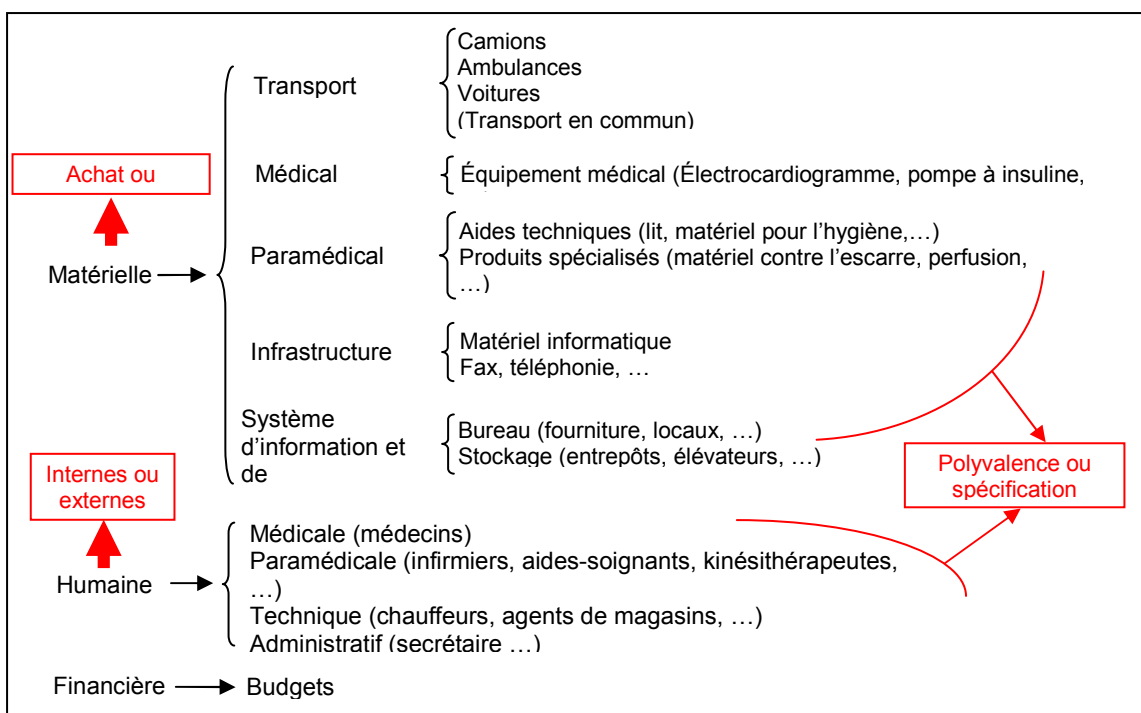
Transport
Camions
Ambulances
Voitures
(Transport en commun)

Achat ou

Médical
Équipement médical (Électrocardiogramme, pompe à insuline,

Paramédical
Aides techniques (lit, matériel pour l'hygiène,…)
Produits spécialisés (matériel contre l'escarre, perfusion, …)

Matérielle

Infrastructure
Matériel informatique
Fax, téléphonie, …

Système d'information et de
Bureau (fourniture, locaux, …)
Stockage (entrepôts, élévateurs, …)

Internes ou externes

Polyvalence ou spécification

Humaine
Médicale (médecins)
Paramédicale (infirmiers, aides-soignants, kinésithérapeutes, …)
Technique (chauffeurs, agents de magasins, …)
Administratif (secrétaire …)

Financière → Budgets